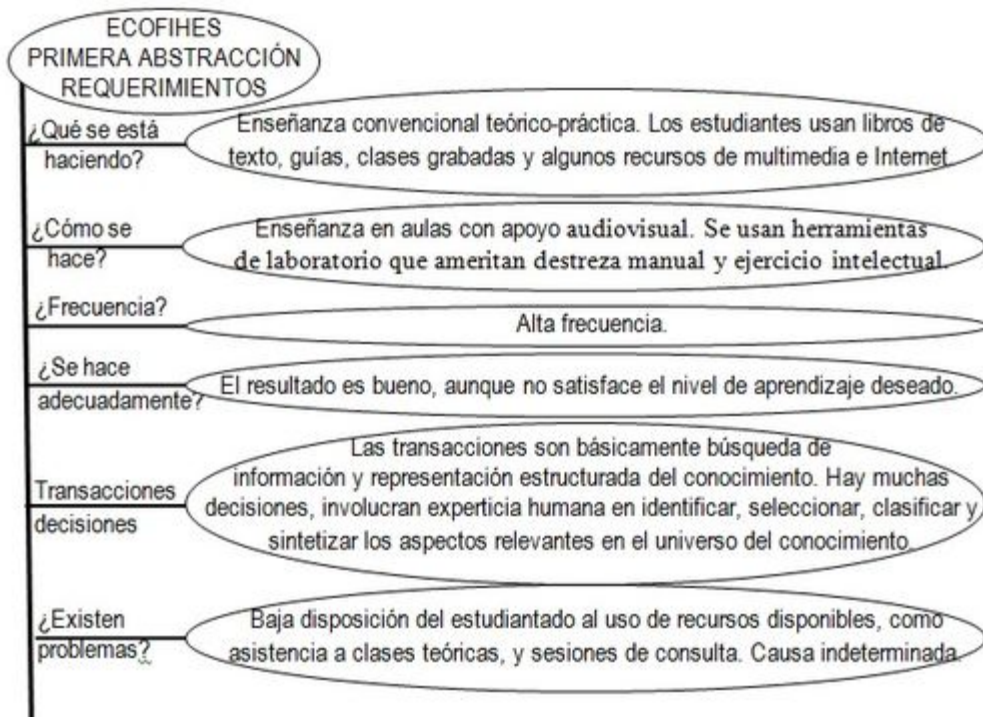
ECOFIHES
PRIMERA ABSTRACCIÓN
REQUERIMIENTOS

¿Qué se está haciendo?

Enseñanza convencional teórico-práctica. Los estudiantes usan libros de texto, guías, clases grabadas y algunos recursos de multimedia e Internet

¿Cómo se hace?

Enseñanza en aulas con apoyo audiovisual. Se usan herramientas de laboratorio que ameritan destreza manual y ejercicio intelectual.

¿Frecuencia?

Alta frecuencia.

¿Se hace adecuadamente?

El resultado es bueno, aunque no satisface el nivel de aprendizaje deseado.

Transacciones decisiones

Las transacciones son básicamente búsqueda de información y representación estructurada del conocimiento. Hay muchas decisiones, involucran experticia humana en identificar, seleccionar, clasificar y sintetizar los aspectos relevantes en el universo del conocimiento.

¿Existen problemas?

Baja disposición del estudiantado al uso de recursos disponibles, como asistencia a clases teóricas, y sesiones de consulta. Causa indeterminada.